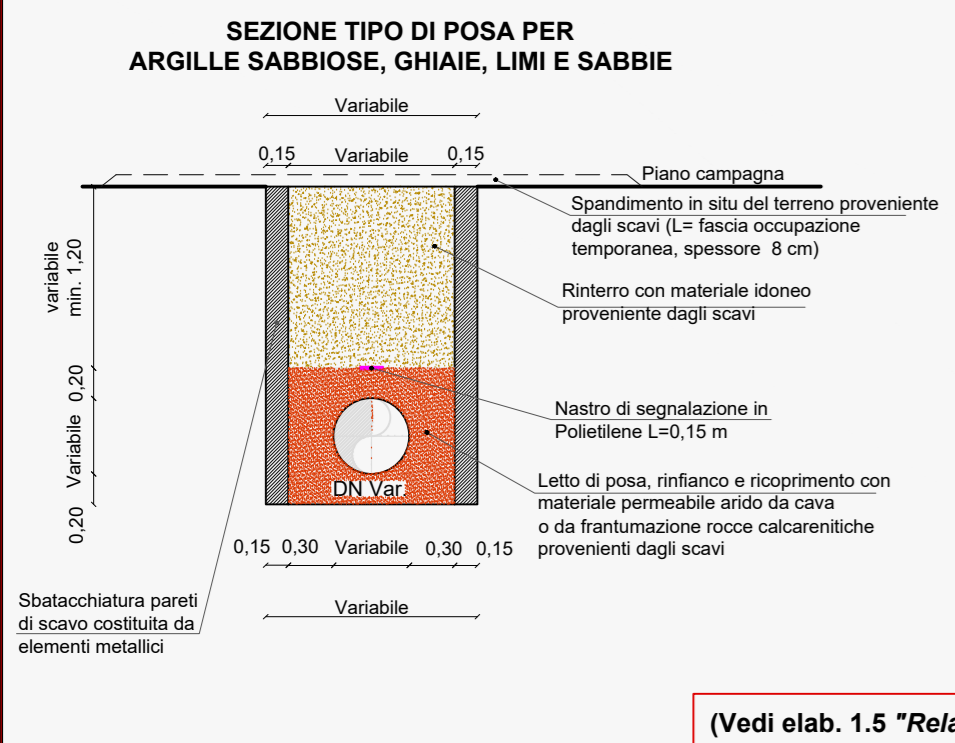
SEZIONE TIPO DI POSA PER
ARGILLE SABBIOSE, GHIAIE, LIMI E SABBIE

Variabile

0,15 Variabile 0,15

Piano campagna

Spandimento in situ del terreno proveniente dagli scavi (L= fascia occupazione temporanea, spessore 8 cm)

variabile
min. 1,20

Rinterro con materiale idoneo proveniente dagli scavi

0,20

Nastro di segnalazione in Polietilene L=0,15 m

Variabile

DN Var.

Letto di posa, rinfianco e ricoprimento con materiale permeabile arido da cava o da frantumazione rocce calcarenitiche provenienti dagli scavi

0,20

0,15 0,30 Variabile 0,30 0,15

Sbatacchiatura pareti di scavo costituita da elementi metallici

Variabile

(Vedi elab. 1.5 "Rel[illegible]